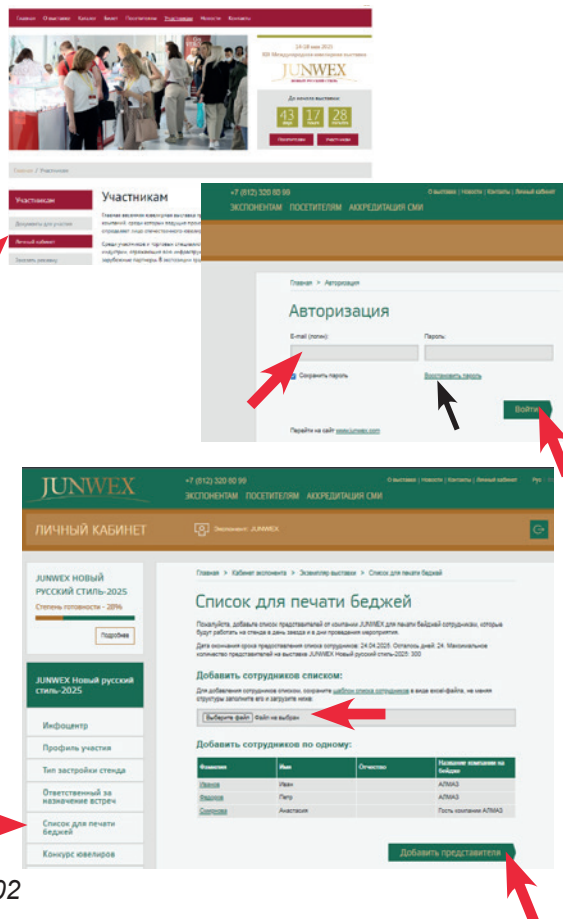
Главная Отчетность Каталог Билет Посетителям Участникам Новости Контакты

24-28 мая 2025
XIX Международная ювелирная выставка
JUNWEX
НОВЫЙ РУССКИЙ СТИЛЬ

До начала выставки:
43 дня 17 часов 28 минут

Посетителям Участникам

Главная / Участникам

Участникам

Участникам

Документы для участия
Личный кабинет
Заказать рекламу

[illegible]

+7 (812) 320 60 90
О выставке | Новости | Контакты | Личный кабинет
ЭКСПОНЕНТАМ ПОСЕТИТЕЛЯМ АККРЕДИТАЦИЯ СМИ

Главная > Авторизация

Авторизация

E-mail (логин):
Пароль:
Сохранить пароль
Восстановить пароль
Войти

Перейти на сайт www.junwex.com

JUNWEX
+7 (812) 320 60 90
О выставке | Новости | Контакты | Личный кабинет Рус
ЭКСПОНЕНТАМ ПОСЕТИТЕЛЯМ АККРЕДИТАЦИЯ СМИ

ЛИЧНЫЙ КАБИНЕТ
Экспонент: JUNWEX

JUNWEX НОВЫЙ РУССКИЙ СТИЛЬ-2025
Степень готовности - 28%
Подробнее

JUNWEX Новый русский стиль-2025
Инфоцентр
Профиль участия
Тип застройки стенда
Ответственный за назначение встреч
Список для печати беджей
Конкурс ювелиров

Главная > Кабинет экспонента > Экспонирую выставку > Список для печати беджей

Список для печати беджей

Пожалуйста, добавьте список представителей от компании JUNWEX для печати бейджей сотрудникам, которые будут работать на стенде в день заезда и в дни проведения мероприятия.

Дата окончания срока предоставления списка сотрудников: 24.04.2025. Осталось дней: 24. Максимальное количество представителей на выставке JUNWEX Новый русский стиль-2025: 300

Добавить сотрудников списком:

Для добавления сотрудников списком, сохраните шаблон списка сотрудников в виде excel-файла, не меняя структуры заполните его и загрузите ниже:

Выберите файл Файл не выбран

Добавить сотрудников по одному:

| Фамилия | Имя | Отчество | Название компании на бейдже |
|---|---|---|---|
| Иванов | Иван | | АЛМАЗ |
| Федоров | Петр | | АЛМАЗ |
| Сидорова | Анастасия | | Гость компании АЛМАЗ |

Добавить представителя

02